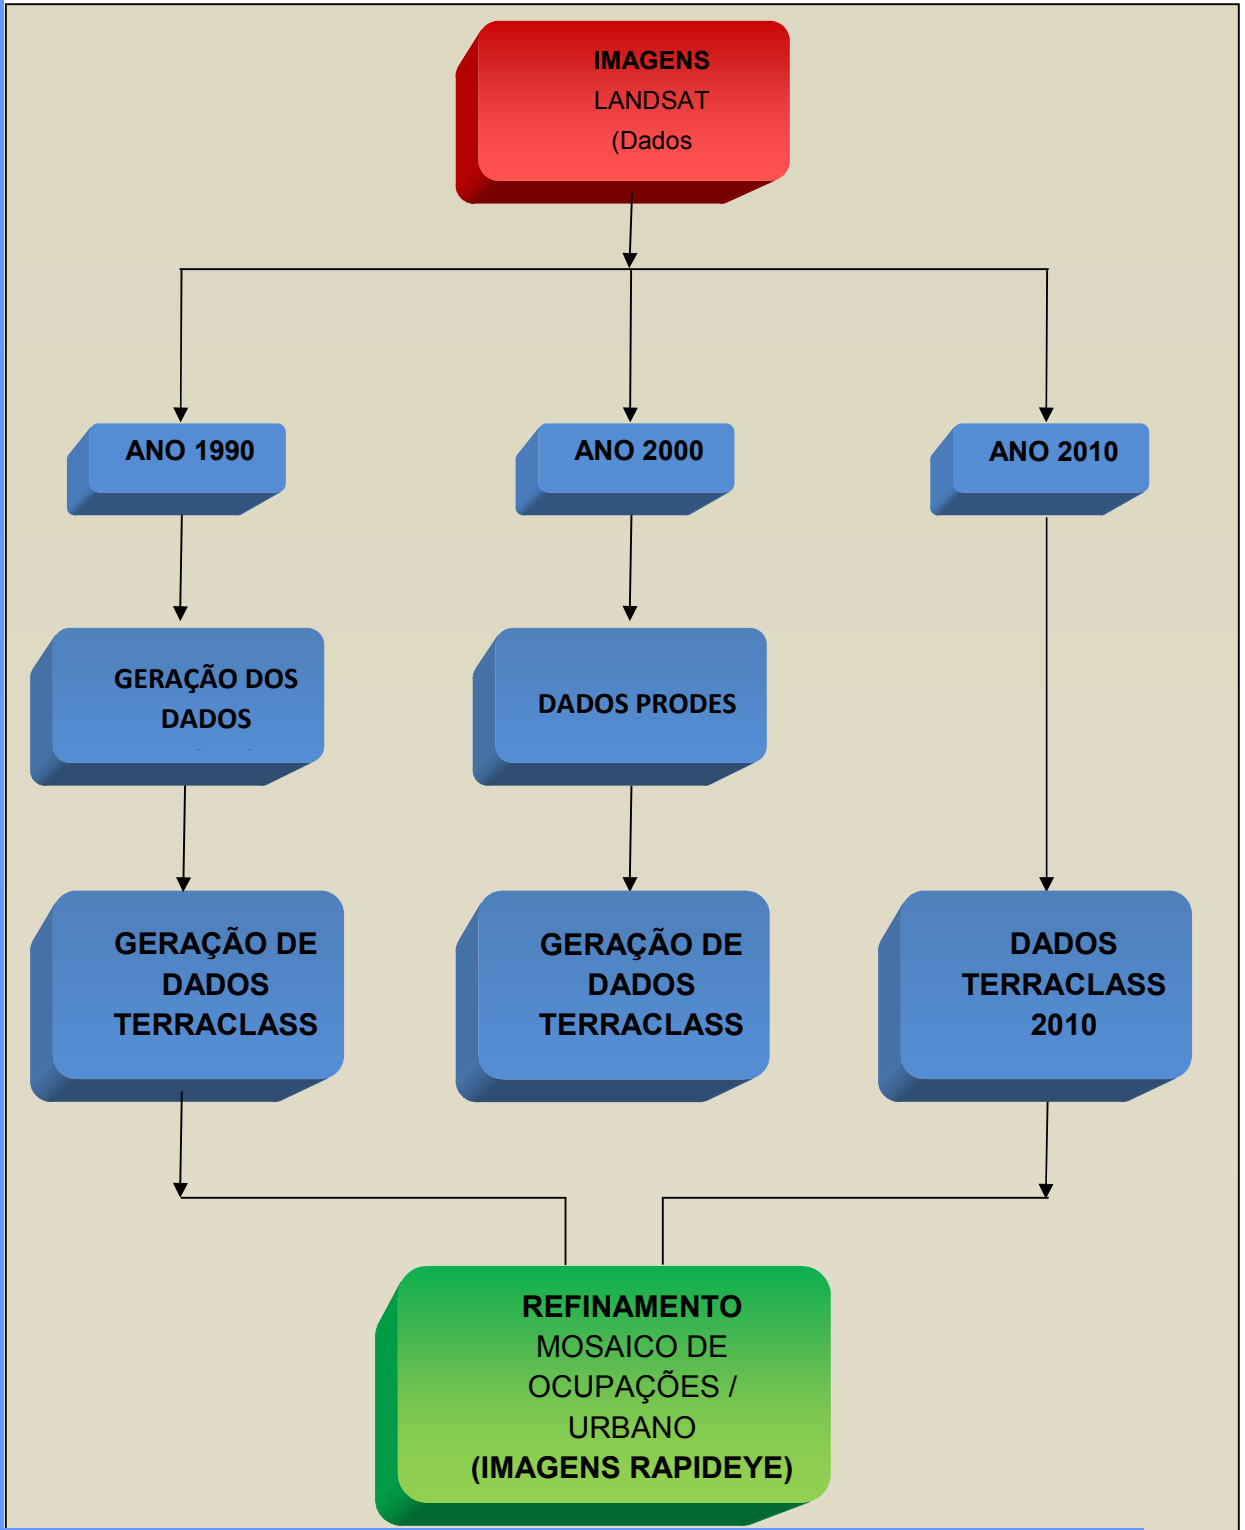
IMAGENS
LANDSAT
(Dados

ANO 1990

ANO 2000

ANO 2010

GERAÇÃO DOS DADOS

DADOS PRODES

GERAÇÃO DE DADOS TERRACLASS

GERAÇÃO DE DADOS TERRACLASS

DADOS TERRACLASS 2010

REFINAMENTO
MOSAICO DE OCUPAÇÕES / URBANO
(IMAGENS RAPIDEYE)